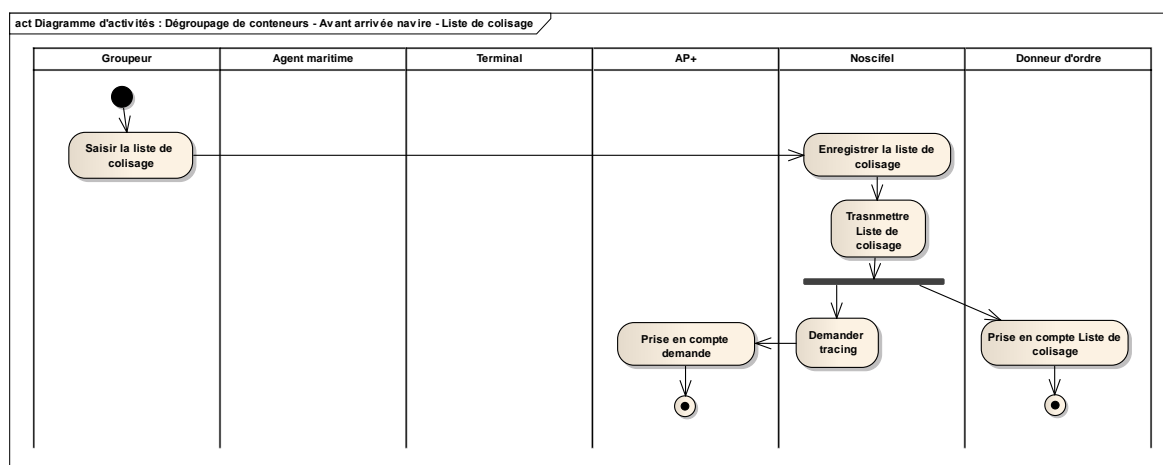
act Diagramme d'activités : Dégroupage de conteneurs - Avant arrivée navire - Liste de colisage

| Groupeur | Agent maritime | Terminal | AP+ | Noscifel | Donneur d'ordre |
|---|---|---|---|---|---|

Saisir la liste de colisage

Enregistrer la liste de colisage

Trasnmettre Liste de colisage

Demander tracing

Prise en compte demande

Prise en compte Liste de colisage